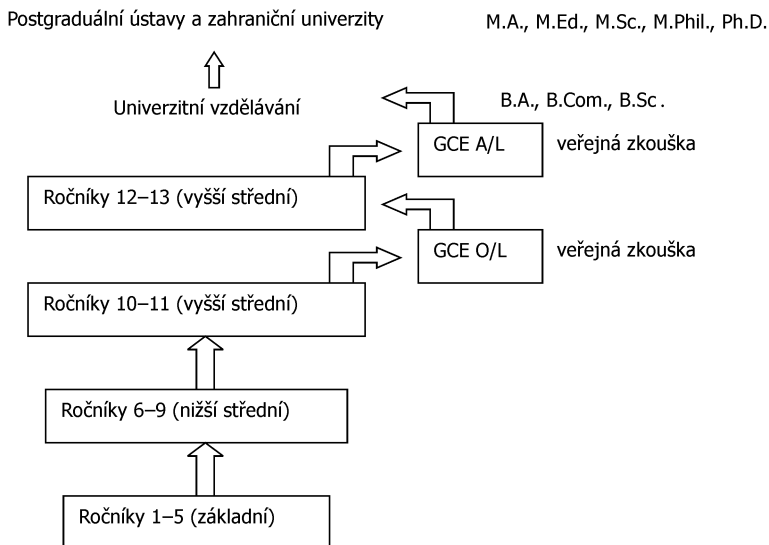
Postgraduální ústavy a zahraniční univerzity

M.A., M.Ed., M.Sc., M.Phil., Ph.D.

Univerzitní vzdělávání

B.A., B.Com., B.Sc.

GCE A/L

veřejná zkouška

Ročníky 12–13 (vyšší střední)

GCE O/L

veřejná zkouška

Ročníky 10–11 (vyšší střední)

Ročníky 6–9 (nižší střední)

Ročníky 1–5 (základní)